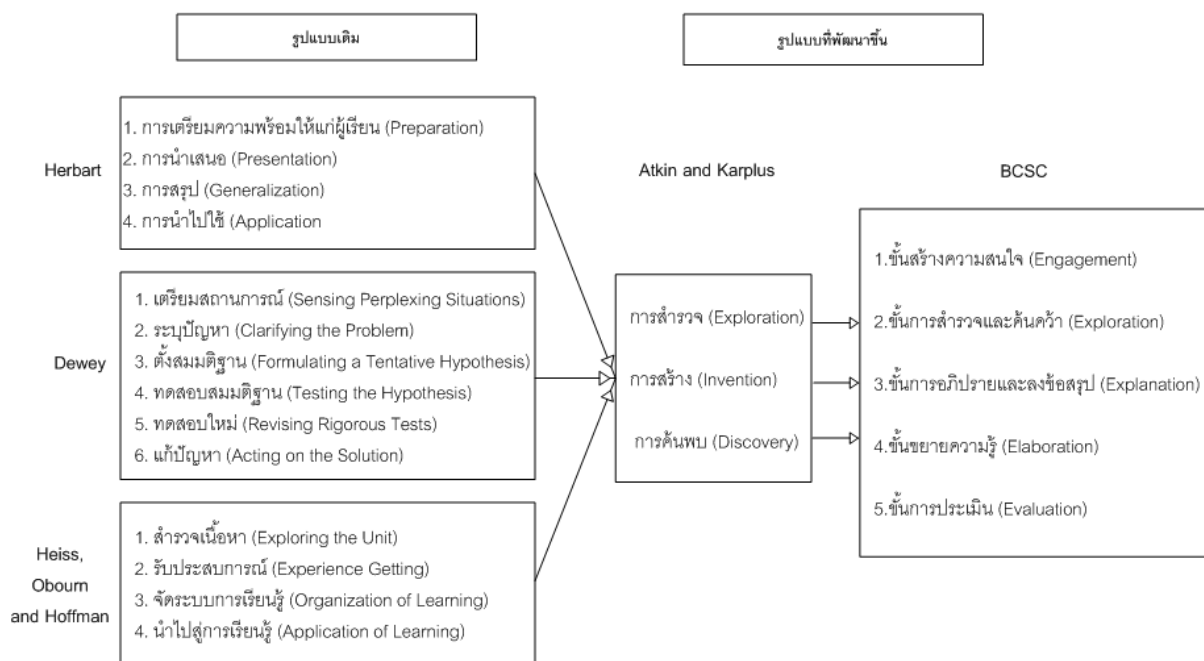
รูปแบบเดิม

รูปแบบที่พัฒนาขึ้น

Herbart

1. การเตรียมความพร้อมให้แก่ผู้เรียน (Preparation)
2. การนำเสนอ (Presentation)
3. การสรุป (Generalization)
4. การนำไปใช้ (Application

Dewey

1. เตรียมสถานการณ์ (Sensing Perplexing Situations)
2. ระบุปัญหา (Clarifying the Problem)
3. ตั้งสมมติฐาน (Formulating a Tentative Hypothesis)
4. ทดสอบสมมติฐาน (Testing the Hypothesis)
5. ทดสอบใหม่ (Revising Rigorous Tests)
6. แก้ปัญหา (Acting on the Solution)

Heiss, Obourn and Hoffman

1. สำรวจเนื้อหา (Exploring the Unit)
2. รับประสบการณ์ (Experience Getting)
3. จัดระบบการเรียนรู้ (Organization of Learning)
4. นำไปสู่การเรียนรู้ (Application of Learning)

Atkin and Karplus

การสำรวจ (Exploration)
การสร้าง (Invention)
การค้นพบ (Discovery)

BCSC

1.ขั้นสร้างความสนใจ (Engagement)
2.ขั้นการสำรวจและค้นคว้า (Exploration)
3.ขั้นการอภิปรายและลงข้อสรุป (Explanation)
4.ขั้นขยายความรู้ (Elaboration)
5.ขั้นการประเมิน (Evaluation)